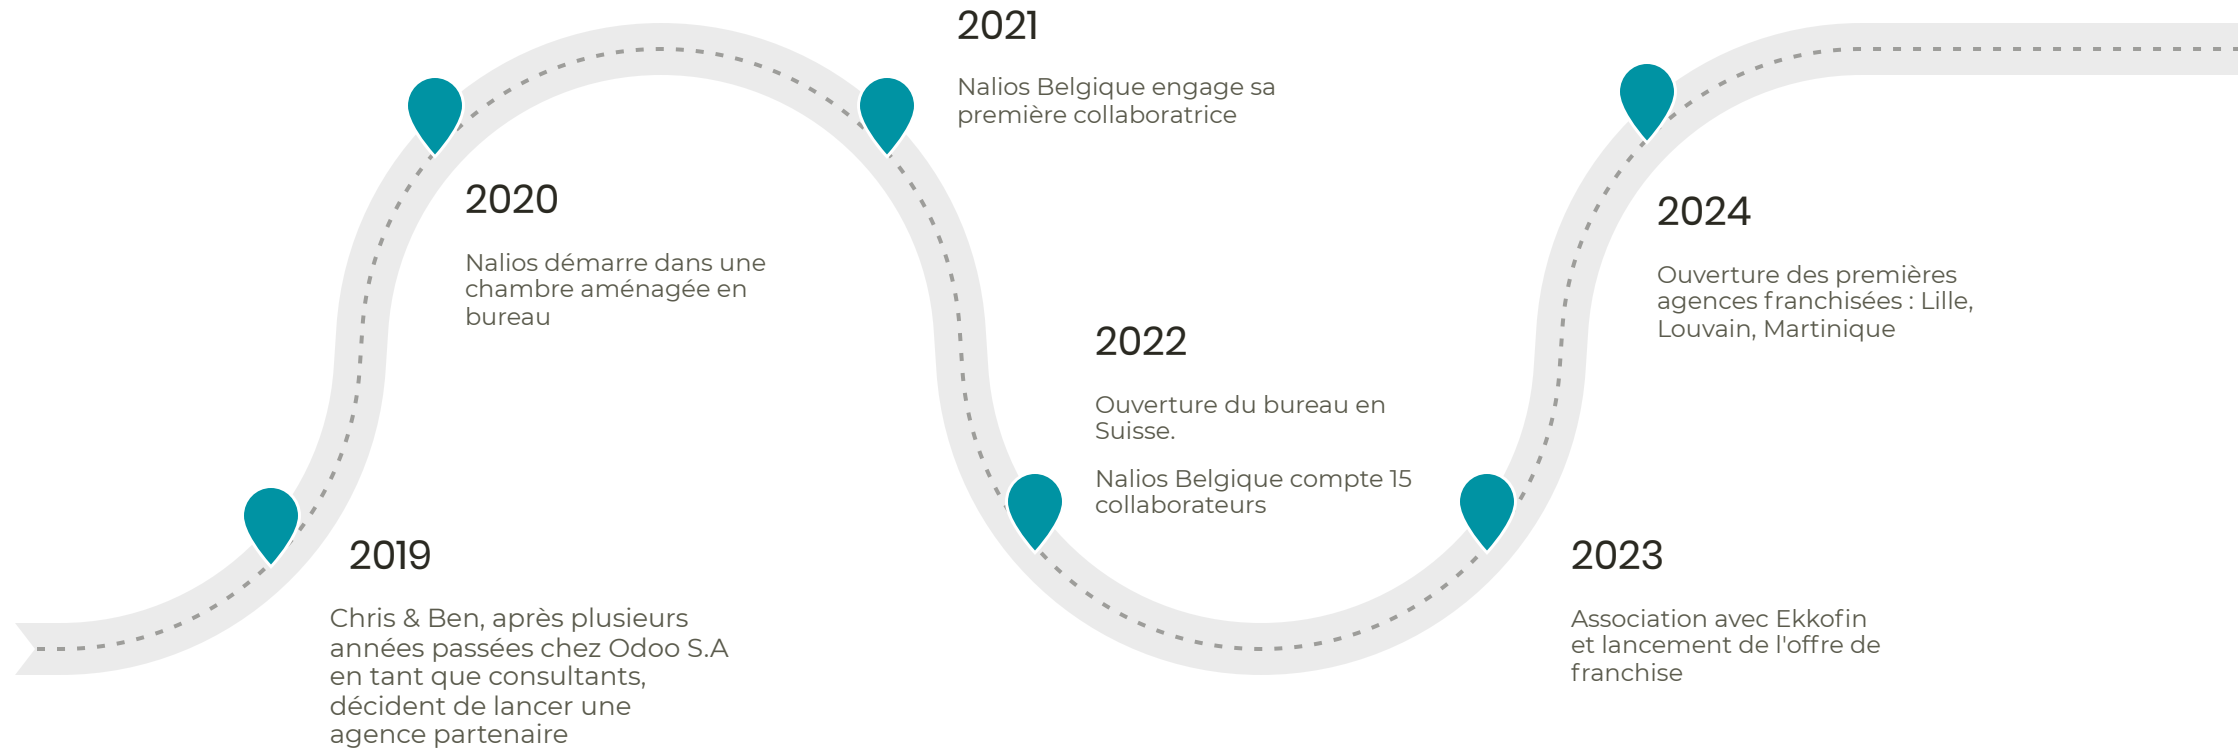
2019

Chris & Ben, après plusieurs années passées chez Odoo S.A en tant que consultants, décident de lancer une agence partenaire

2020

Nalios démarre dans une chambre aménagée en bureau

2021

Nalios Belgique engage sa première collaboratrice

2022

Ouverture du bureau en Suisse.

Nalios Belgique compte 15 collaborateurs

2023

Association avec Ekkofin et lancement de l'offre de franchise

2024

Ouverture des premières agences franchisées : Lille, Louvain, Martinique